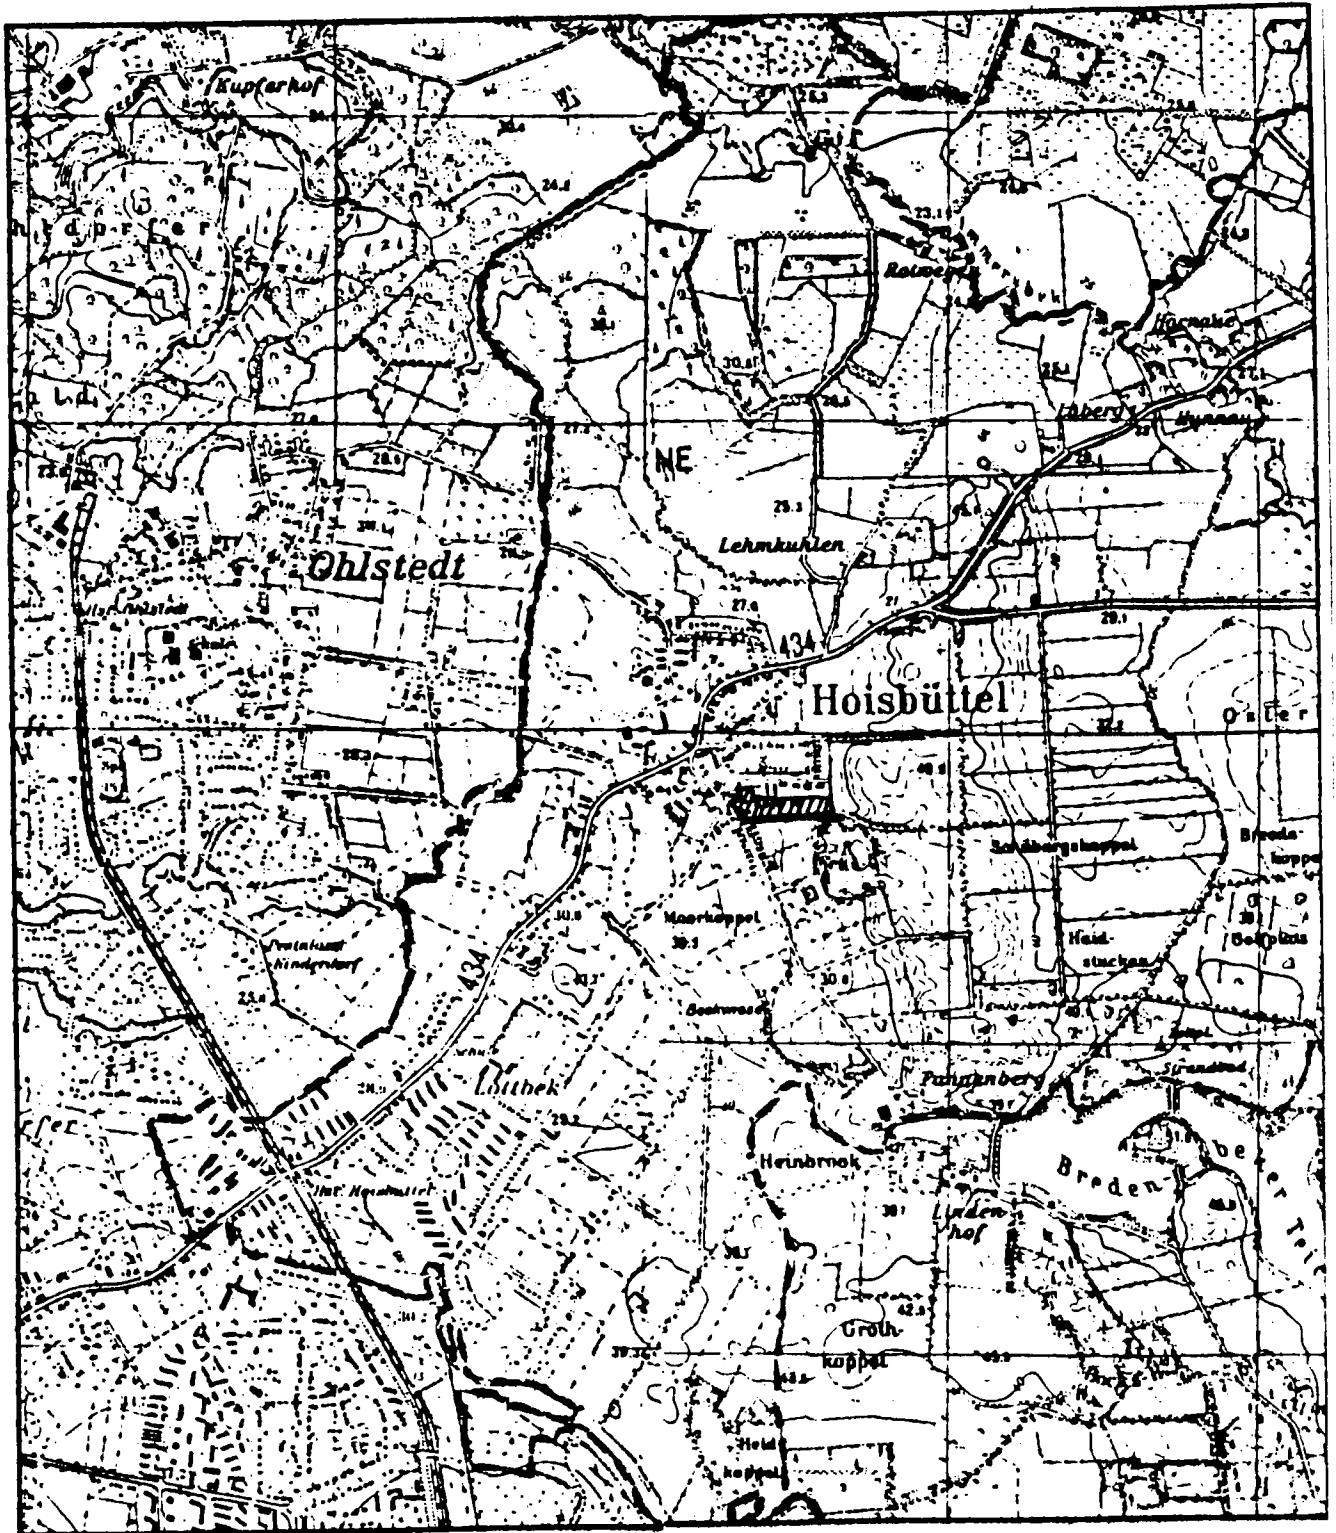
Kupferhof

Rotwere

Hornake

Lehmkuhlen

NE

Ohlstedt

434

Hoisbüttel

Oster

Sandbergskoppel

Bredekoppel

Moorkoppel

Heidstücken

Beckwiese

Bergplatz

Strandbad

Lottbek

434

Pannenberg

Heinbrook

Breden

Lindenhof

Groth-koppel

Heid-koppel